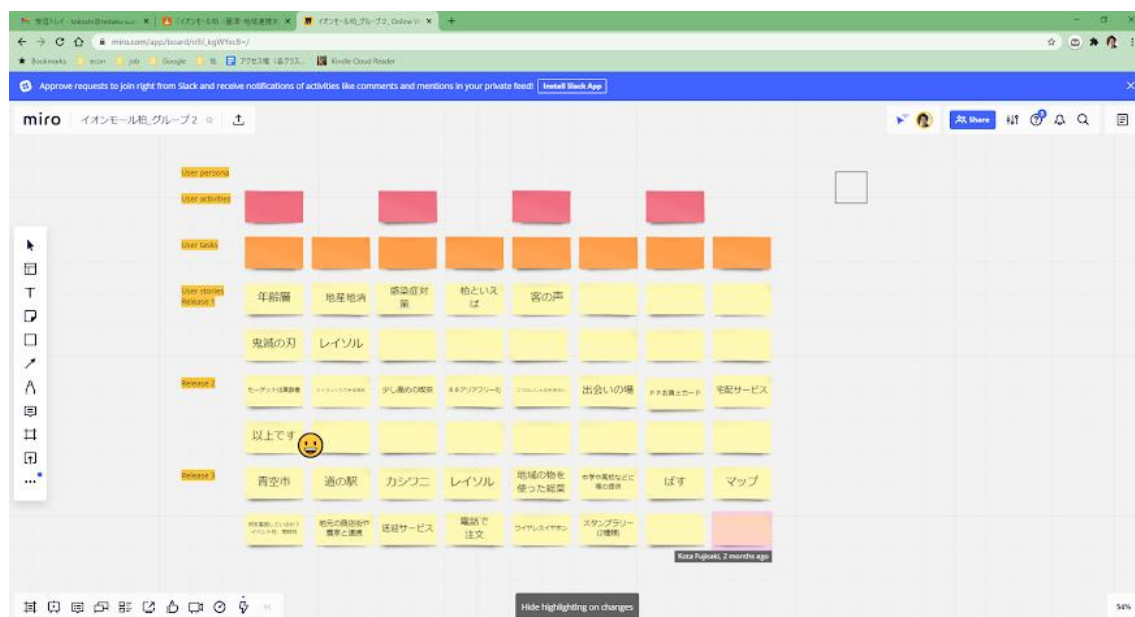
受信トレイ - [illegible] | イオンモール柏 | イオンモール柏_グループ2, Online W

miro.com/app/board/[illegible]

Bookmarks | econ | job | Google | 仕 | アクセス権 | Kindle Cloud Reader

Approve requests to join right from Slack and receive notifications of activities like comments and mentions in your private feed! Install Slack App

miro イオンモール柏_グループ2

Share

User persona

User activities

User tasks

User stories Release 1

年齢層

地産地消

感染症対策

柏といえば

客の声

鬼滅の刃

レイソル

Release 2

セーヴァンド出展新着

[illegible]

少し高めの喫茶

３Ｄアリアフリーモ

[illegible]

出会いの場

ＰＰお買上カード

宅配サービス

以上です

Release 3

青空市

道の駅

カシワニ

レイソル

地域の物を使った総菜

中学や高校などに場の提供

ばす

マップ

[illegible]

地元の商店街や農家と連携

送迎サービス

電話で注文

ワイヤレスイヤホン

スタンプラリー（2種類）

Kota Fujisaki, 2 months ago

Hide highlighting on changes

54%